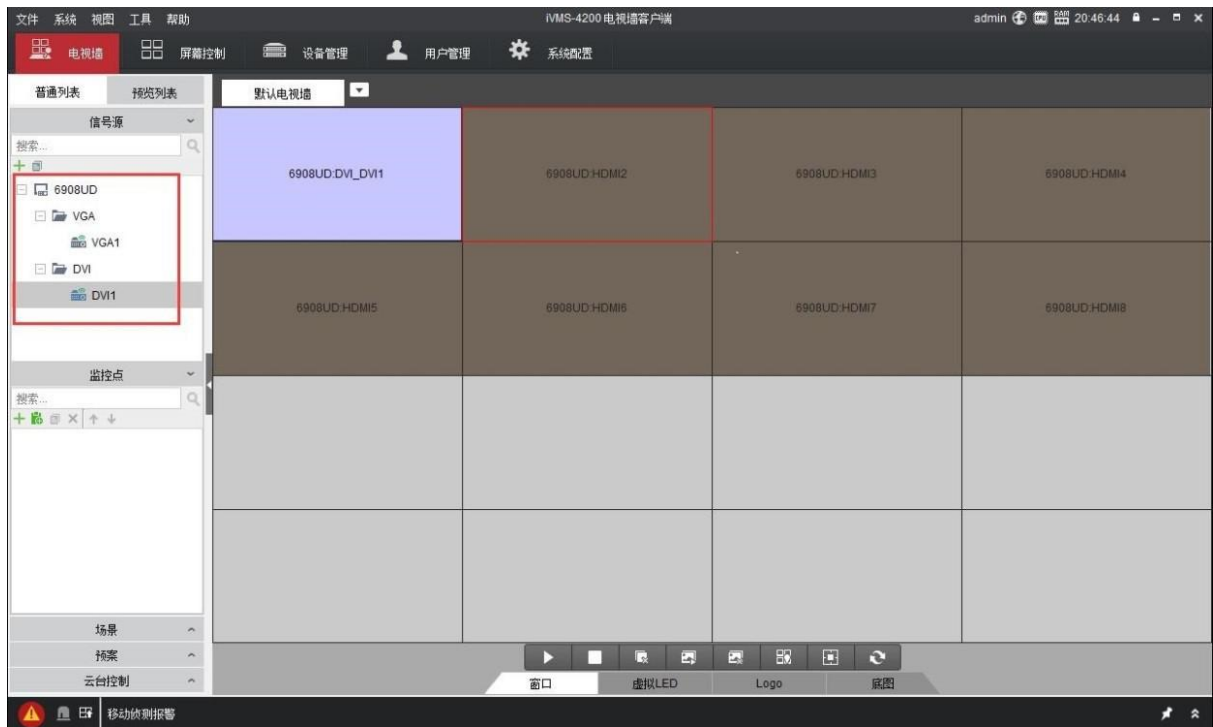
文件 系统 视图 工具 帮助

iVMS-4200 电视墙客户端

admin 20:46:44

电视墙 屏幕控制 设备管理 用户管理 系统配置

普通列表 预览列表

默认电视墙

信号源

搜索...

6908UD

VGA

VGA1

DVI

DVI1

监控点

搜索...

场景

预案

云台控制

6908UD:DVI_DVI1

6908UD:HDMI2

6908UD:HDMI3

6908UD:HDMI4

6908UD:HDMI5

6908UD:HDMI6

6908UD:HDMI7

6908UD:HDMI8

窗口 虚拟LED Logo 底图

移动侦测报警